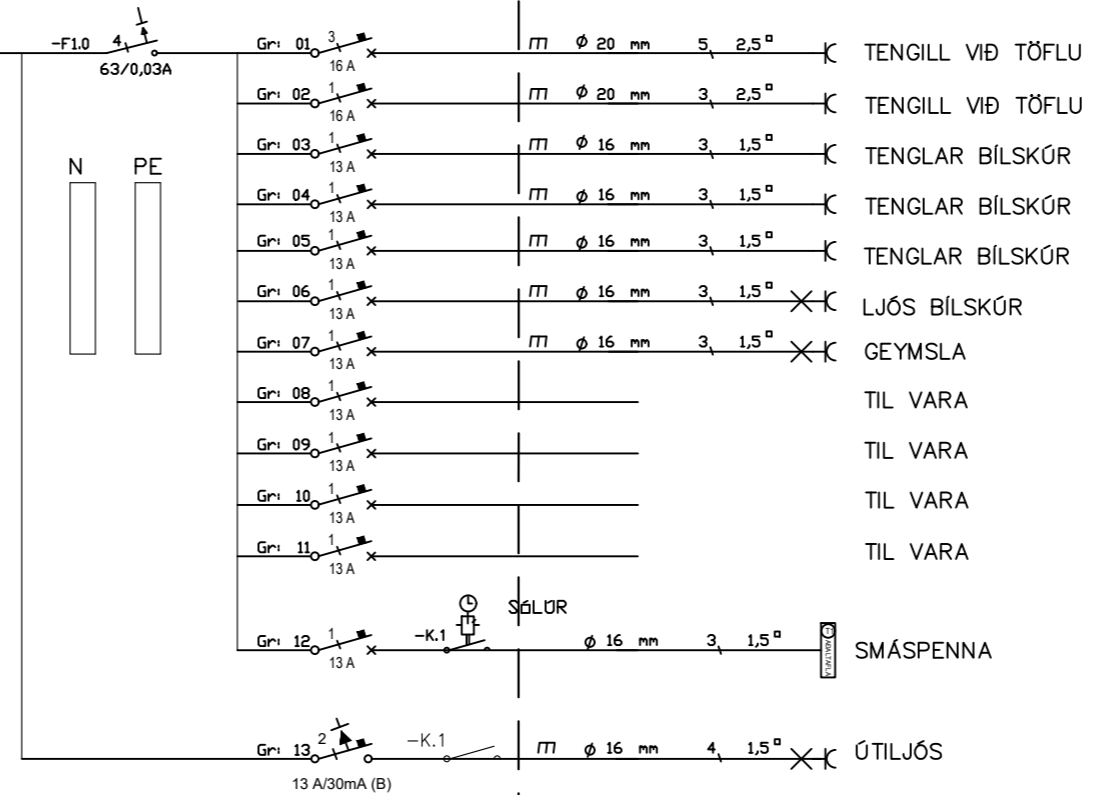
-F1.0 4
63/0,03A

N PE

Gr: 01 3
16 A
ϖ ϕ 20 mm 5 2,5□ TENGILL VIÐ TÖFLU

Gr: 02 1
16 A
ϖ ϕ 20 mm 3 2,5□ TENGILL VIÐ TÖFLU

Gr: 03 1
13 A
ϖ ϕ 16 mm 3 1,5□ TENGLAR BÍLSKÚR

Gr: 04 1
13 A
ϖ ϕ 16 mm 3 1,5□ TENGLAR BÍLSKÚR

Gr: 05 1
13 A
ϖ ϕ 16 mm 3 1,5□ TENGLAR BÍLSKÚR

Gr: 06 1
13 A
ϖ ϕ 16 mm 3 1,5□ LJÓS BÍLSKÚR

Gr: 07 1
13 A
ϖ ϕ 16 mm 3 1,5□ GEYMSLA

Gr: 08 1
13 A
TIL VARA

Gr: 09 1
13 A
TIL VARA

Gr: 10 1
13 A
TIL VARA

Gr: 11 1
13 A
TIL VARA

SÓLÚR
Gr: 12 1
13 A
-K.1
ϕ 16 mm 3 1,5□ SMÁSPENNA

Gr: 13 2
13 A/30mA (B)
-K.1
ϖ ϕ 16 mm 4 1,5□ ÚTILJÓS